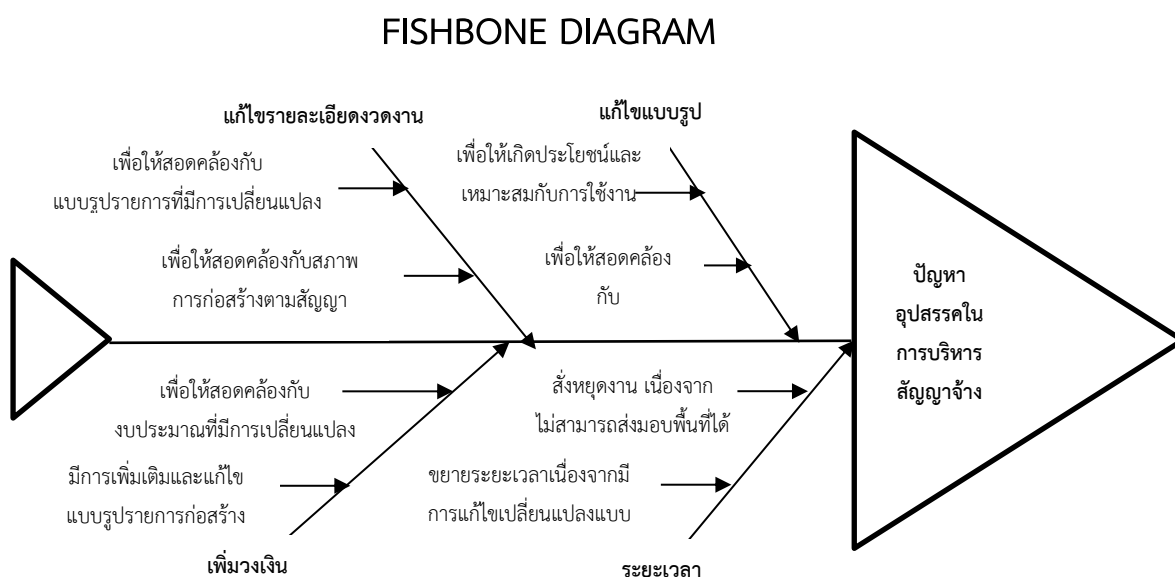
FISHBONE DIAGRAM

แก้ไขรายละเอียดงวดงาน

เพื่อให้สอดคล้องกับ แบบรูปรายการที่มีการเปลี่ยนแปลง

เพื่อให้สอดคล้องกับสภาพ การก่อสร้างตามสัญญา

แก้ไขแบบรูป

เพื่อให้เกิดประโยชน์และ เหมาะสมกับการใช้งาน

เพื่อให้สอดคล้อง กับ

ปัญหา อุปสรรคใน การบริหาร สัญญาจ้าง

เพื่อให้สอดคล้องกับ งบประมาณที่มีการเปลี่ยนแปลง

มีการเพิ่มเติมและแก้ไข แบบรูปรายการก่อสร้าง

เพิ่มวงเงิน

สั่งหยุดงาน เนื่องจาก ไม่สามารถส่งมอบพื้นที่ได้

ขยายระยะเวลาเนื่องจากมี การแก้ไขเปลี่ยนแปลงแบบ

ระยะเวลา